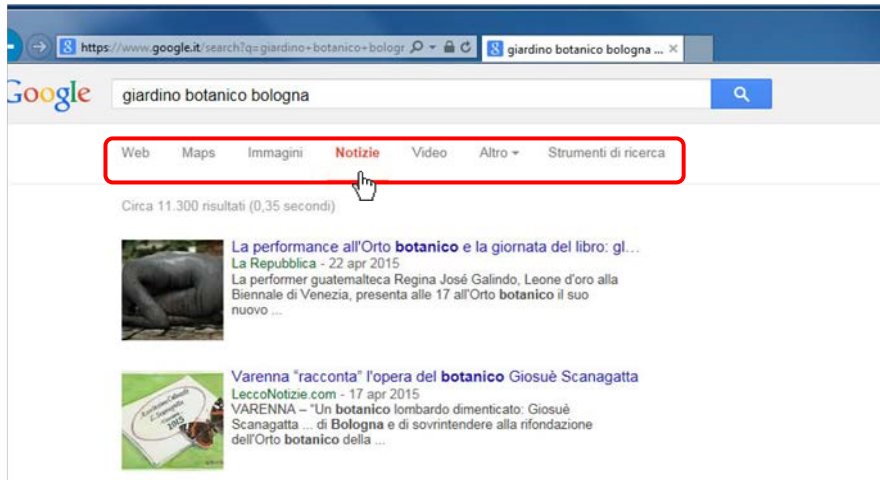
https://www.google.it/search?q=giardino+botanico+bologr
giardino botanico bologna ...

Google
giardino botanico bologna

Web Maps Immagini Notizie Video Altro ▾ Strumenti di ricerca

Circa 11.300 risultati (0,35 secondi)

La performance all'Orto botanico e la giornata del libro: gl...
La Repubblica - 22 apr 2015
La performer guatemalteca Regina José Galindo, Leone d'oro alla Biennale di Venezia, presenta alle 17 all'Orto botanico il suo nuovo ...

Varenna "racconta" l'opera del botanico Giosuè Scanagatta
LeccoNotizie.com - 17 apr 2015
VARENNA – "Un botanico lombardo dimenticato: Giosuè Scanagatta ... di Bologna e di sovrintendere alla rifondazione dell'Orto botanico della ...

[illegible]
2015